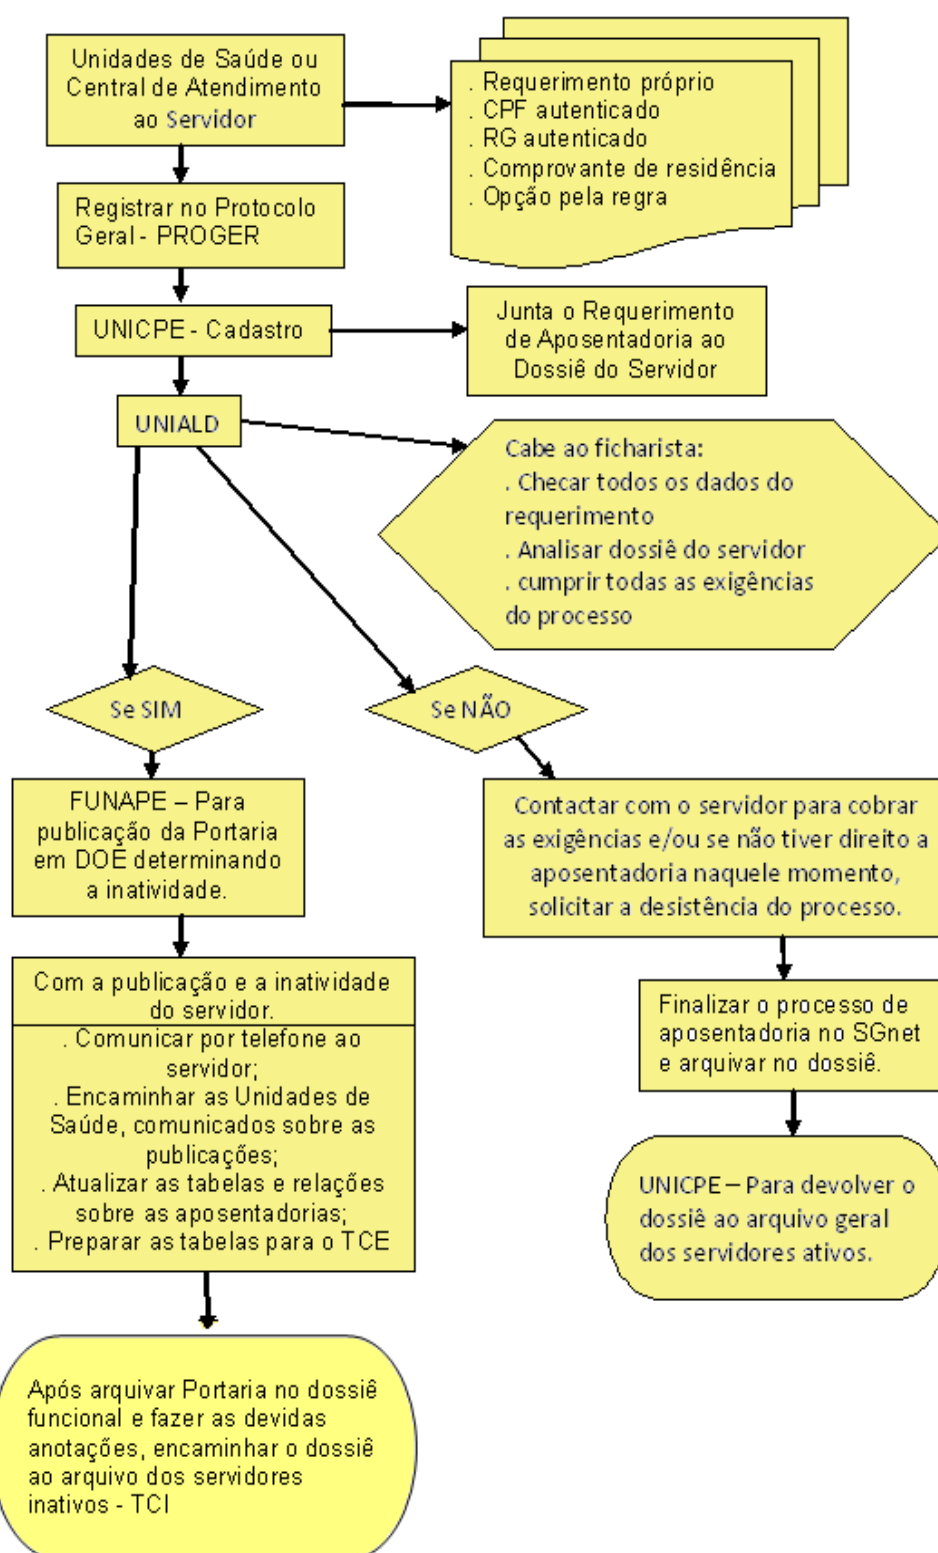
Unidades de Saúde ou Central de Atendimento ao Servidor

. Requerimento próprio
. CPF autenticado
. RG autenticado
. Comprovante de residência
. Opção pela regra

Registrar no Protocolo Geral - PROGER

UNICPE - Cadastro

Junta o Requerimento de Aposentadoria ao Dossiê do Servidor

UNIALD

Cabe ao ficharista:
. Checar todos os dados do requerimento
. Analisar dossiê do servidor
. cumprir todas as exigências do processo

Se SIM

Se NÃO

FUNAPE – Para publicação da Portaria em DOE determinando a inatividade.

Contactar com o servidor para cobrar as exigências e/ou se não tiver direito a aposentadoria naquele momento, solicitar a desistência do processo.

Com a publicação e a inatividade do servidor.

. Comunicar por telefone ao servidor;
. Encaminhar as Unidades de Saúde, comunicados sobre as publicações;
. Atualizar as tabelas e relações sobre as aposentadorias;
. Preparar as tabelas para o TCE

Finalizar o processo de aposentadoria no SGnet e arquivar no dossiê.

UNICPE – Para devolver o dossiê ao arquivo geral dos servidores ativos.

Após arquivar Portaria no dossiê funcional e fazer as devidas anotações, encaminhar o dossiê ao arquivo dos servidores inativos - TCI